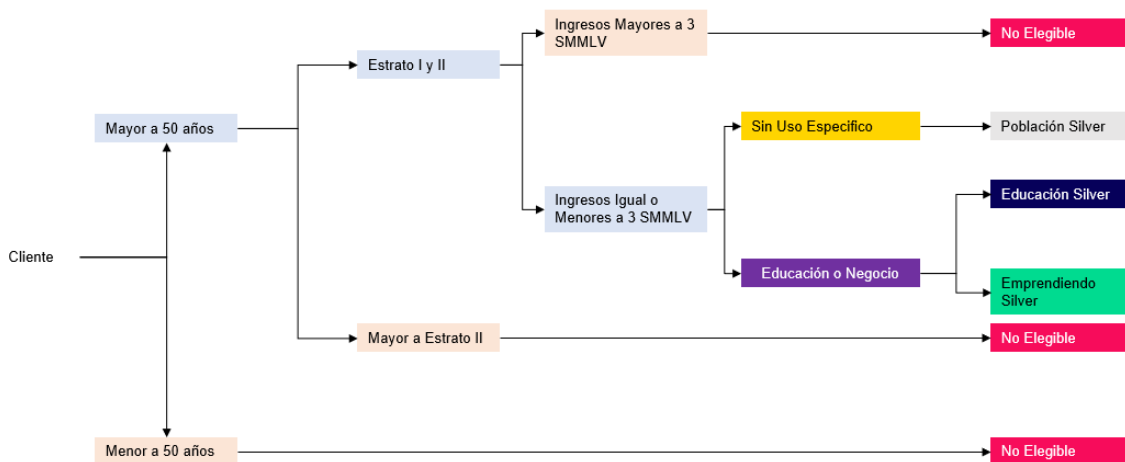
Cliente

Mayor a 50 años

Estrato I y II

Ingresos Mayores a 3 SMMLV

No Elegible

Ingresos Igual o Menores a 3 SMMLV

Sin Uso Especifico

Población Silver

Educación o Negocio

Educación Silver

Emprendiendo Silver

Mayor a Estrato II

No Elegible

Menor a 50 años

No Elegible